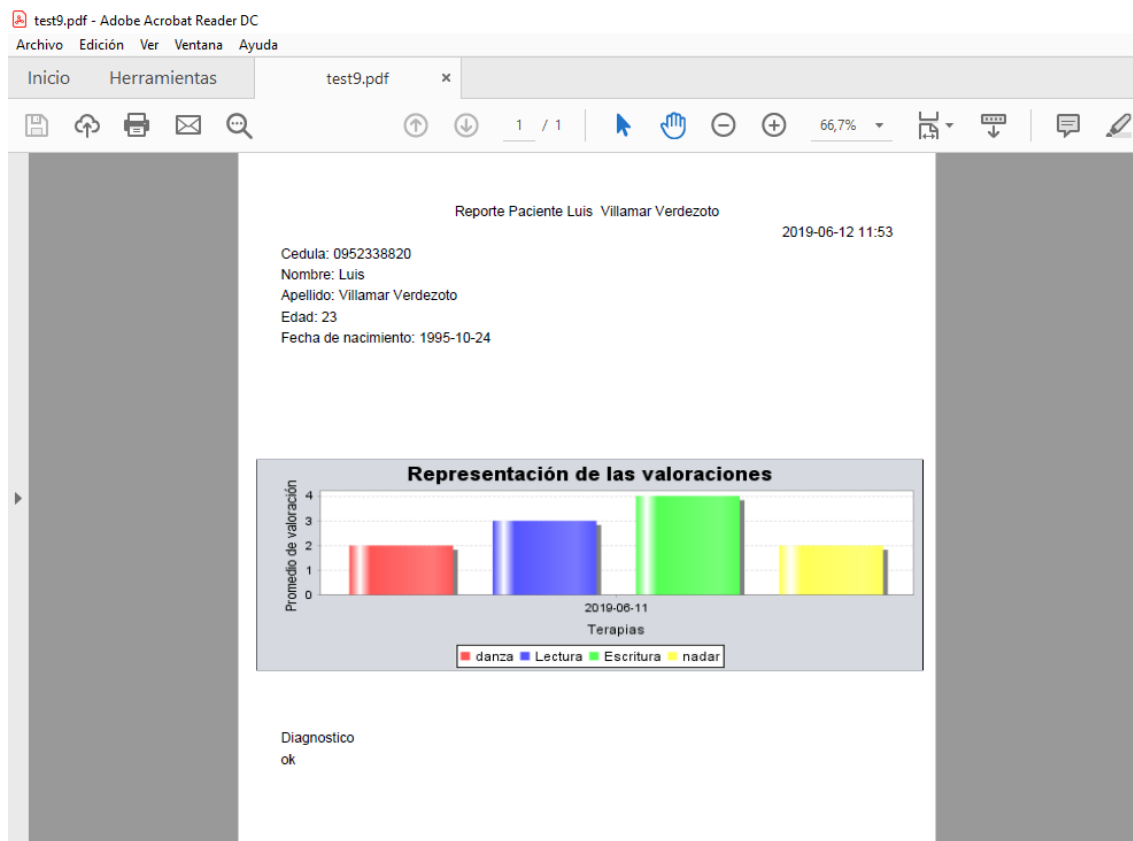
test9.pdf - Adobe Acrobat Reader DC
Archivo Edición Ver Ventana Ayuda
Inicio Herramientas test9.pdf ×

1 / 1 66,7%

Reporte Paciente Luis Villamar Verdezoto
2019-06-12 11:53

Cedula: 0952338820
Nombre: Luis
Apellido: Villamar Verdezoto
Edad: 23
Fecha de nacimiento: 1995-10-24

Representación de las valoraciones
Promedio de valoración
4
3
2
1
0
2019-06-11
Terapias
danza Lectura Escritura nadar

Diagnostico
ok